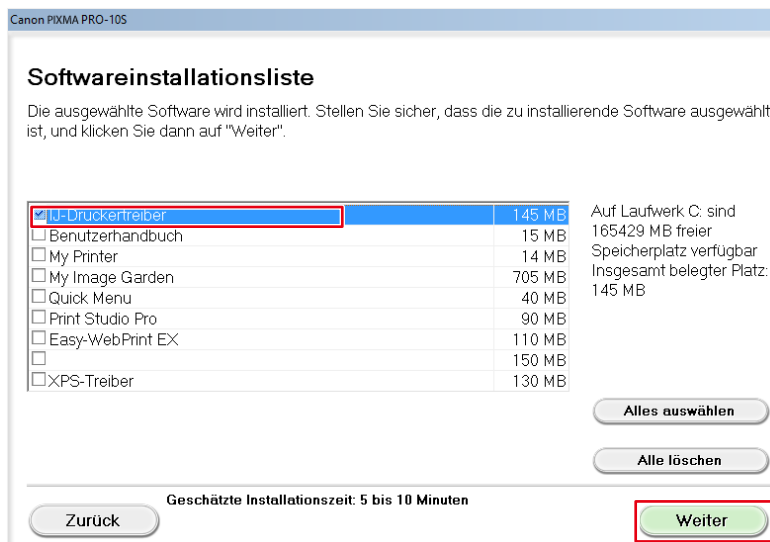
Canon PIXMA PRO-10S

Softwareinstallationsliste

Die ausgewählte Software wird installiert. Stellen Sie sicher, dass die zu installierende Software ausgewählt ist, und klicken Sie dann auf "Weiter".

| | |
|---|---|
| ☑ IJ-Druckertreiber | 145 MB |
| ☐ Benutzerhandbuch | 15 MB |
| ☐ My Printer | 14 MB |
| ☐ My Image Garden | 705 MB |
| ☐ Quick Menu | 40 MB |
| ☐ Print Studio Pro | 90 MB |
| ☐ Easy-WebPrint EX | 110 MB |
| ☐ | 150 MB |
| ☐ XPS-Treiber | 130 MB |

Auf Laufwerk C: sind 165429 MB freier Speicherplatz verfügbar
Insgesamt belegter Platz: 145 MB

Alles auswählen

Alle löschen

Geschätzte Installationszeit: 5 bis 10 Minuten

Zurück

Weiter